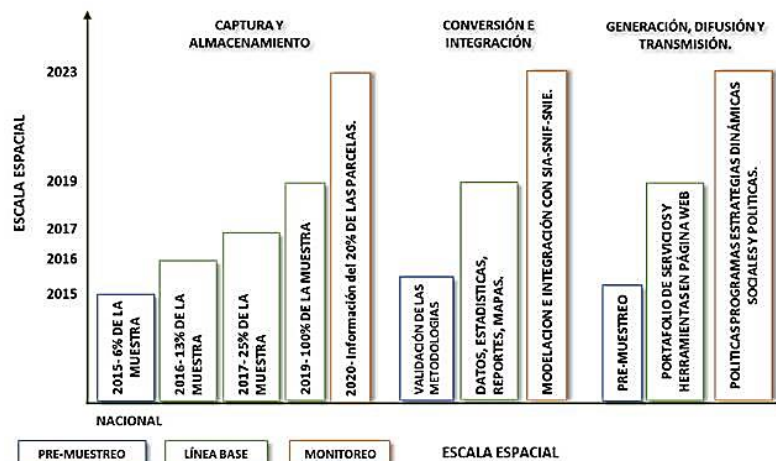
CAPTURA Y ALMACENAMIENTO

CONVERSIÓN E INTEGRACIÓN

GENERACIÓN, DIFUSIÓN Y TRANSMISIÓN.

ESCALA ESPACIAL

2023

2019

2017

2016

2015

2015- 6% DE LA MUESTRA

2016- 13% DE LA MUESTRA

2017- 25% DE LA MUESTRA

2019- 100% DE LA MUESTRA

2020- Información del 20% DE LAS PARCELAS.

VALIDACIÓN DE LAS METODOLOGIAS

DATOS, ESTADISTICAS, REPORTES, MAPAS.

MODELACION E INTEGRACIÓN CON SIA-SNIF-SNIE.

PRE-MUESTREO

PORTAFOLIO DE SERVICIOS Y HERRAMIENTAS EN PÁGINA WEB

POLITICAS PROGRAMAS ESTRATEGIAS DINÁMICAS SOCIALES Y POLITICAS.

NACIONAL

PRE-MUESTREO

LÍNEA BASE

MONITOREO

ESCALA ESPACIAL